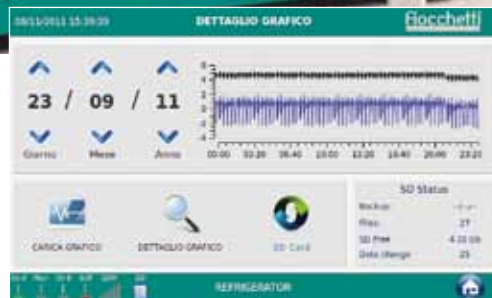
08/11/2011 15:39:39
DETTAGLIO GRAFICO
Rocchetti

23 / 09 / 11
Giorno Mese Anno

4
2
0
-2
-4
00:00 02:20 04:40 07:00 09:20 11:40 14:00 23:20

CARICA GRAFICO
DETTAGLIO GRAFICO
SD Card

SD Status
Backup -.-.-
Files 27
SD Free 4.10 Gb
Data Usage 23

REFRIGERATOR